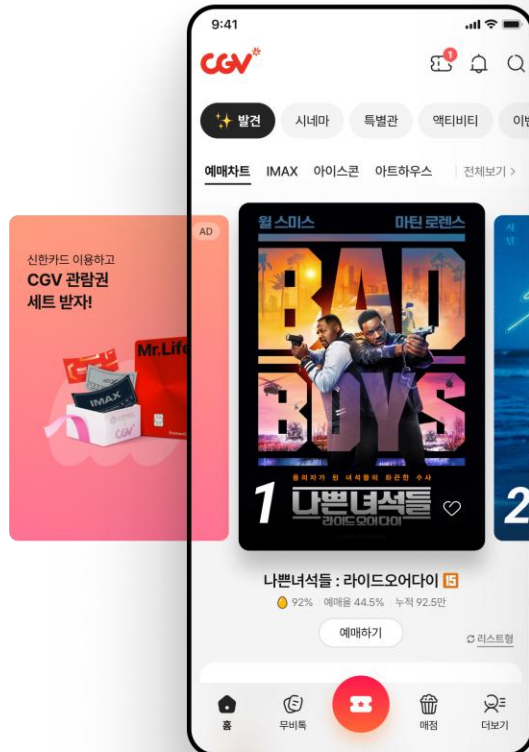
9:41

CGV

1

발견 시네마 특별관 액티비티 이벤

예매차트 IMAX 아이스콘 아트하우스 전체보기 >

AD

신한카드 이용하고
CGV 관람권
세트 받자!

Mr.Life

IMAX

CGV

윌 스미스 마틴 로렌스

BAD BOYS

용의자가 된 녀석들의 화끈한 수사

1 나쁜녀석들 라이드오어다이

2

나쁜녀석들 : 라이드오어다이 15

92% 예매율 44.5% 누적 92.5만

예매하기

리스트형

홈 무비톡 매점 더보기